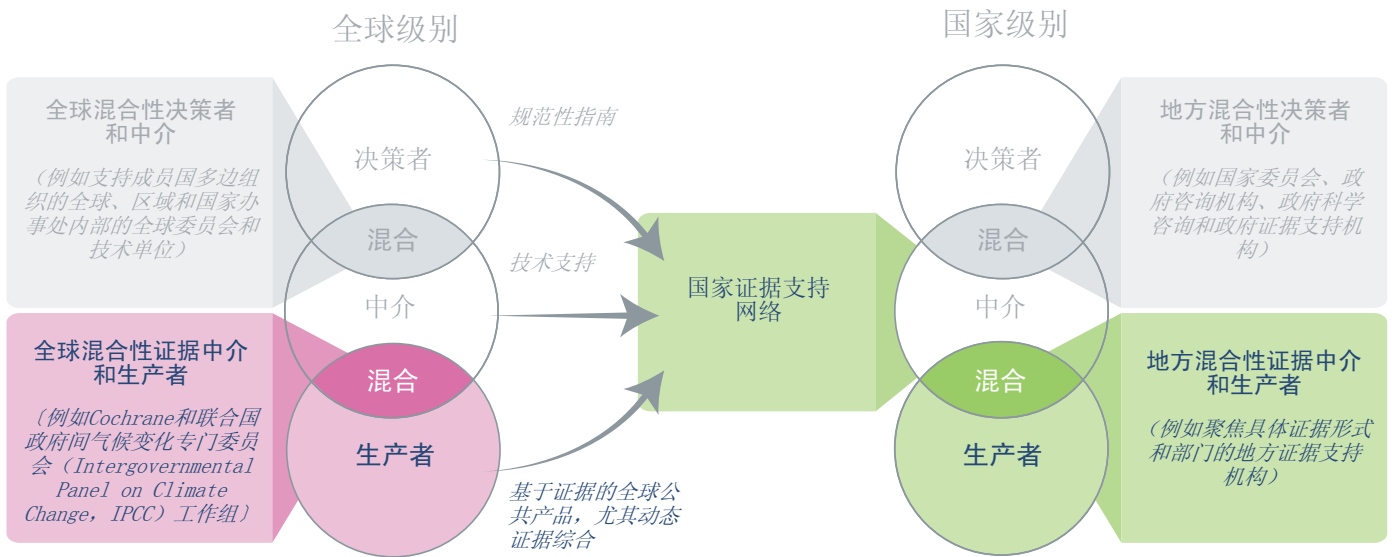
全球级别

国家级别

全球混合性决策者和中介

（例如支持成员国多边组织的全球、区域和国家办事处内部的全球委员会和技术单位）

决策者

混合

中介

混合

生产者

全球混合性证据中介和生产者

（例如Cochrane和联合国政府间气候变化专门委员会（Intergovernmental Panel on Climate Change，IPCC）工作组）

规范性指南

技术支持

基于证据的全球公共产品，尤其动态证据综合

国家证据支持网络

决策者

混合

中介

混合

生产者

地方混合性决策者和中介

（例如国家委员会、政府咨询机构、政府科学咨询和政府证据支持机构）

地方混合性证据中介和生产者

（例如聚焦具体证据形式和部门的地方证据支持机构）